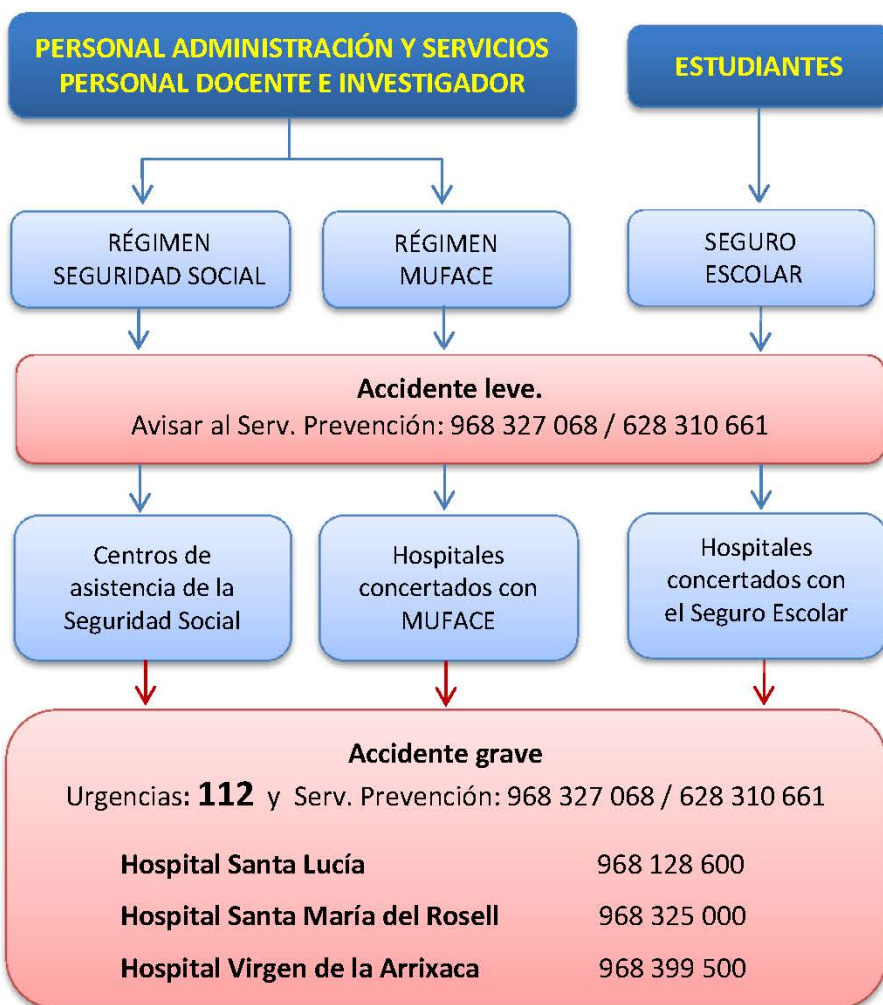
PERSONAL ADMINISTRACIÓN Y SERVICIOS
PERSONAL DOCENTE E INVESTIGADOR

ESTUDIANTES

RÉGIMEN SEGURIDAD SOCIAL

RÉGIMEN MUFACE

SEGURO ESCOLAR

Accidente leve.
Avisar al Serv. Prevención: 968 327 068 / 628 310 661

Centros de asistencia de la Seguridad Social

Hospitales concertados con MUFACE

Hospitales concertados con el Seguro Escolar

Accidente grave
Urgencias: 112 y Serv. Prevención: 968 327 068 / 628 310 661

| | |
|---|---|
| Hospital Santa Lucía | 968 128 600 |
| Hospital Santa María del Rosell | 968 325 000 |
| Hospital Virgen de la Arrixaca | 968 399 500 |